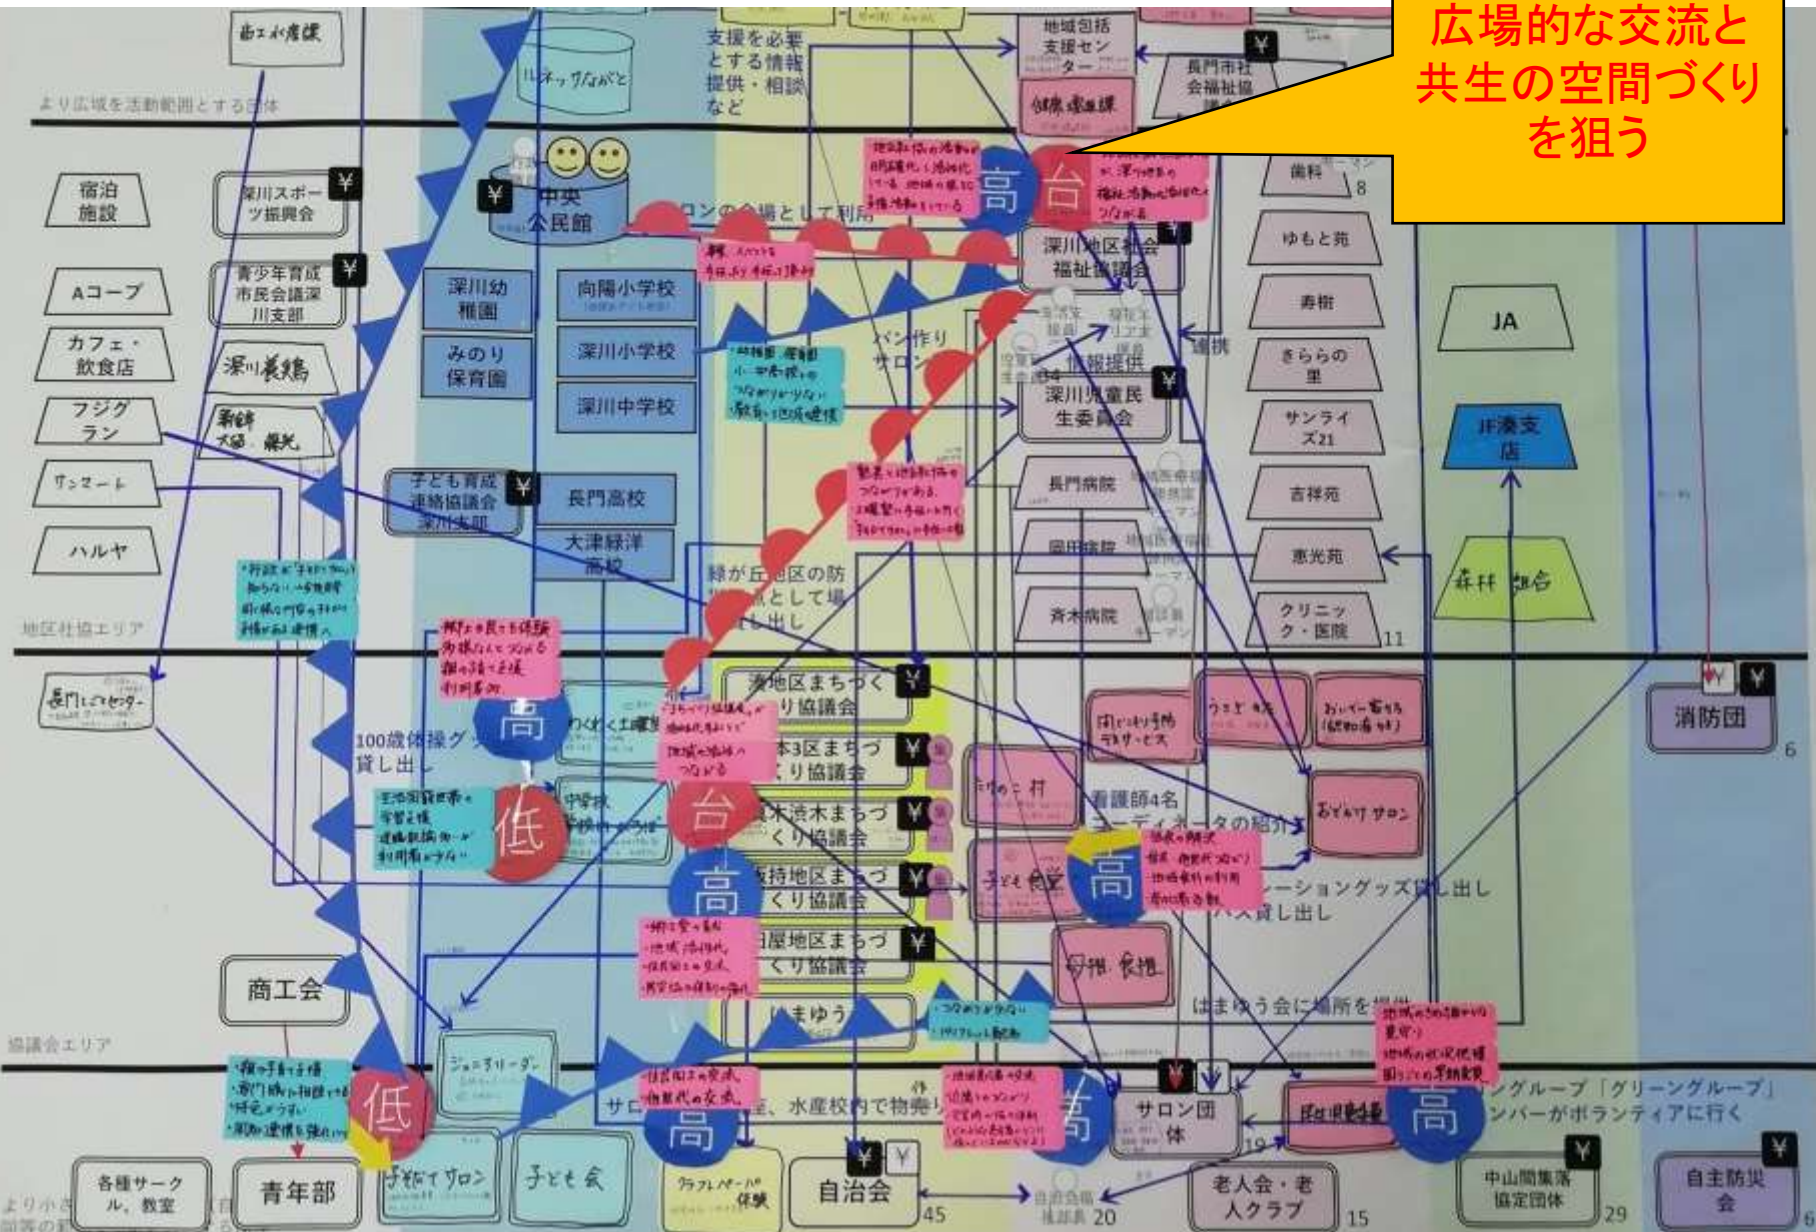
広場的な交流と共生の空間づくりを狙う

商工観光課

より広域を活動範囲とする団体

ルネッサながと

支援を必要とする情報提供・相談など

地域包括支援センター

長門市社会福祉協議会

健康増進課

宿泊施設

深川スポーツ振興会

中央公民館

サロンの会場として利用

高

台

深川地区社会福祉協議会

歯科

8

ゆもと苑

Aコープ

青少年育成市民会議深川支部

深川幼稚園

向陽小学校

寿樹

JA

カフェ・飲食店

みのり保育園

深川小学校

パン作りサロン

情報提供

連携

きららの里

フジグラン

深川養鶏

深川中学校

深川児童民生委員会

サンライズ21

JF湊支店

サンマート

子ども育成連絡協議会深川支部

長門高校

長門病院

吉祥苑

ハルヤ

大津緑洋高校

緑が丘地区の防災拠点として場所貸し出し

岡田病院

恵光苑

森林組合

地区社協エリア

斉木病院

クリニック・医院

11

長門しごとセンター

高

低

100歳体操グッズ貸し出し

わくわく土曜塾

地区まちづくり協議会

3区まちづくり協議会

台

渋木まちづくり協議会

高

持地区まちづくり協議会

屋地区まちづくり協議会

はまゆう

消防団

6

看護師4名

コーディネータの紹介

高

ーショングッズ貸し出し

貸し出し

はまゆう会に場所を提供

商工会

協議会エリア

低

ジュニアリーダー

サロ

、水産校で物売り

高

サロン団体

19

高

グループ「グリーングループ」

ンバーがボランティアに行く

各種サークル、教室

青年部

子ども会

自治会

45

自治会長

20

老人会・老人クラブ

15

中山間集落協定団体

29

自主防災会

より小さ